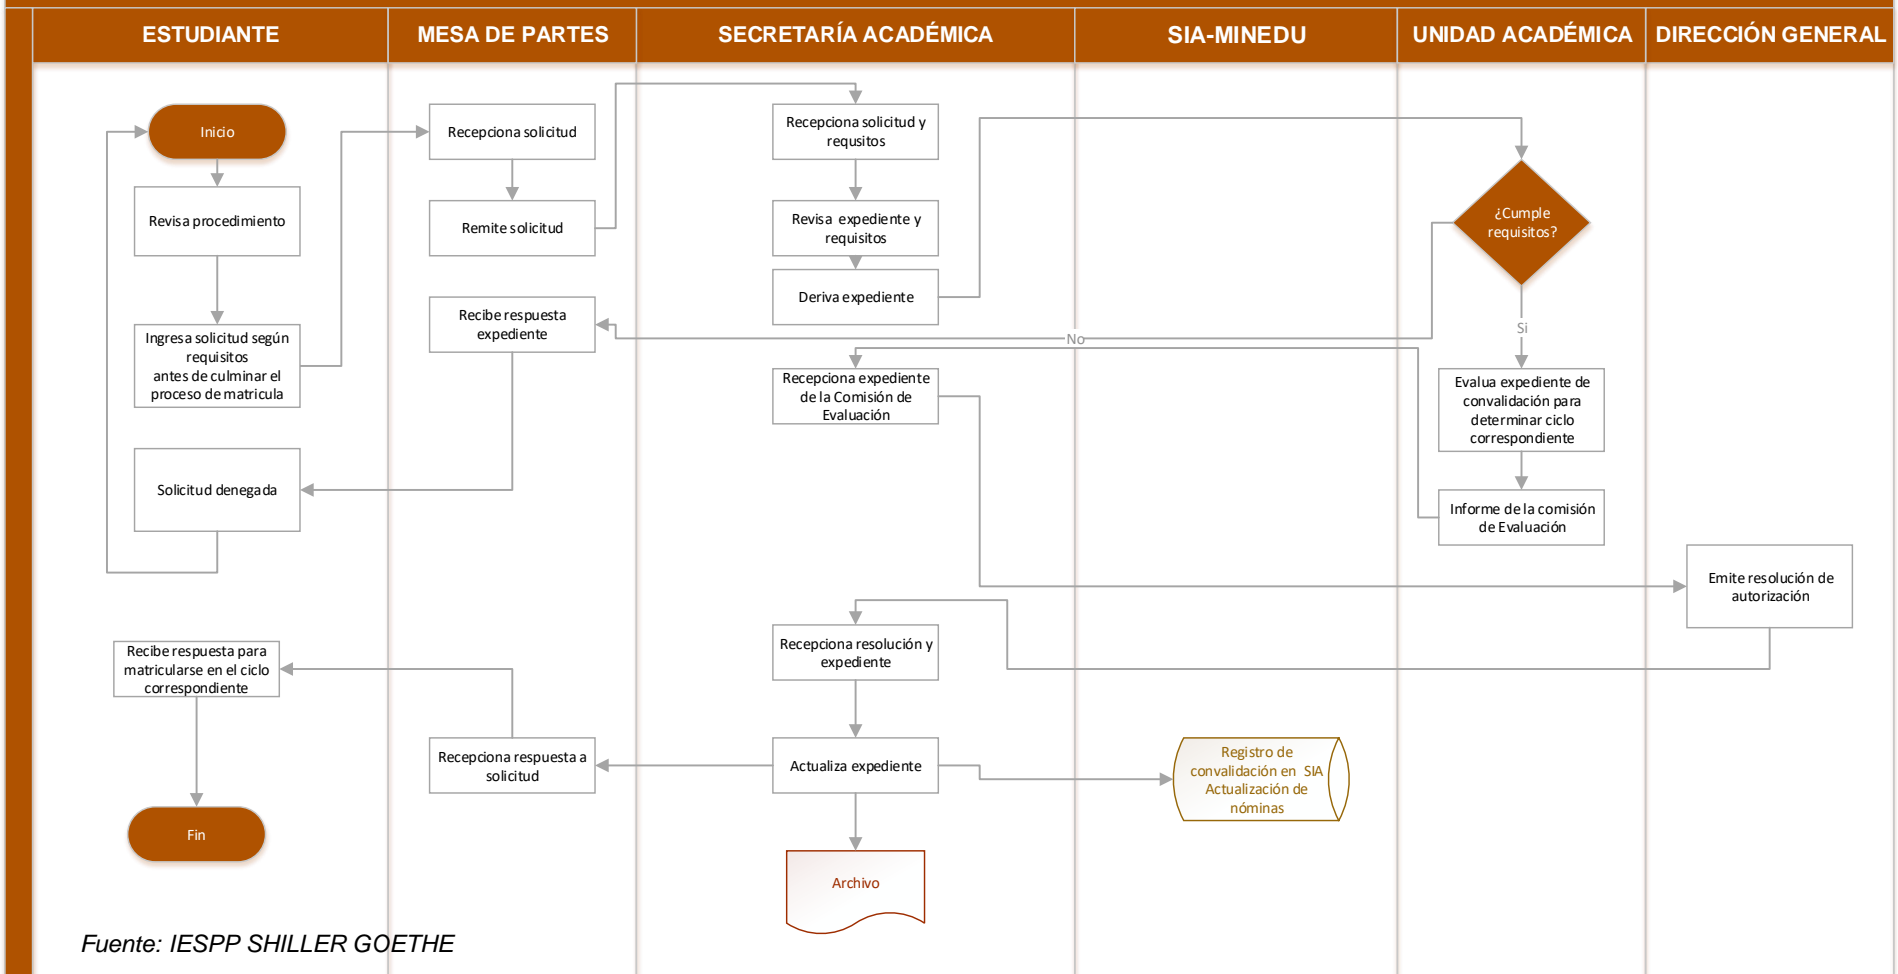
ESTUDIANTE

MESA DE PARTES

SECRETARÍA ACADÉMICA

SIA-MINEDU

UNIDAD ACADÉMICA

DIRECCIÓN GENERAL

Inicio

Revisa procedimiento

Ingresa solicitud según requisitos antes de culminar el proceso de matricula

Solicitud denegada

Recibe respuesta para matricularse en el ciclo correspondiente

Fin

Recepciona solicitud

Remite solicitud

Recibe respuesta expediente

Recepciona respuesta a solicitud

Recepciona solicitud y requsitos

Revisa expediente y requisitos

Deriva expediente

No

Recepciona expediente de la Comisión de Evaluación

Recepciona resolución y expediente

Actualiza expediente

Archivo

Registro de convalidación en SIA Actualización de nóminas

¿Cumple requisitos?

Si

Evalua expediente de convalidación para determinar ciclo correspondiente

Informe de la comisión de Evaluación

Emite resolución de autorización

Fuente: IESPP SHILLER GOETHE